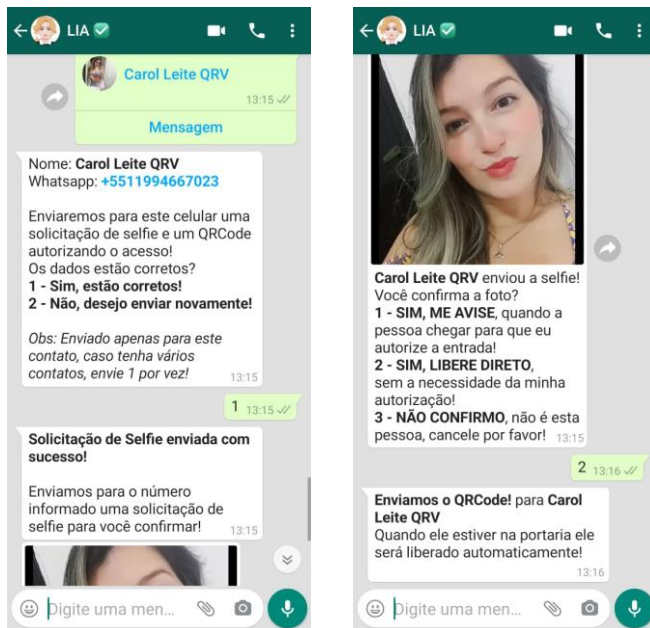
LIA

Carol Leite QRV
13:15

Mensagem

Nome: **Carol Leite QRV**
Whatsapp: +5511994667023

Enviaremos para este celular uma solicitação de selfie e um QRCode autorizando o acesso!
Os dados estão corretos?
**1 - Sim, estão corretos!**
**2 - Não, desejo enviar novamente!**

*Obs: Enviado apenas para este contato, caso tenha vários contatos, envie 1 por vez!* 13:15

1 13:15

**Solicitação de Selfie enviada com sucesso!**

Enviamos para o número informado uma solicitação de selfie para você confirmar! 13:15

Digite uma men...

LIA

**Carol Leite QRV** enviou a selfie! Você confirma a foto?
**1 - SIM, ME AVISE**, quando a pessoa chegar para que eu autorize a entrada!
**2 - SIM, LIBERE DIRETO**, sem a necessidade da minha autorização!
**3 - NÃO CONFIRMO**, não é esta pessoa, cancele por favor! 13:15

2 13:16

**Enviamos o QRCode!** para **Carol Leite QRV**
Quando ele estiver na portaria ele será liberado automaticamente!
13:16

Digite uma men...